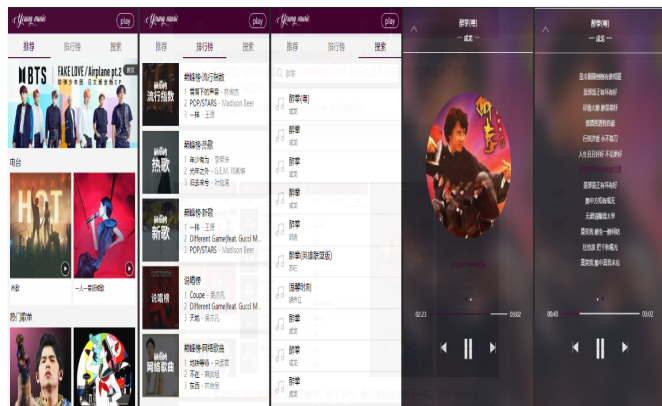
Young music play
推荐 排行榜 搜索
BTS FAKE LOVE / Airplane pt.2
电台
HOT
热歌
一人一首成名曲
热门歌单

Young music play
推荐 排行榜 搜索
流行指数
巅峰榜·流行指数
1 香是下的声音 - 林俊杰
2 POP/STARS - Madison Beer
3 一样 - 王源
热歌
巅峰榜·热歌
1 年少有为 - 李荣浩
2 光年之外 - G.E.M. 邓紫棋
3 归去来兮 - 叶炫清
新歌
巅峰榜·新歌
1 一样 - 王源
2 Different Game(feat. Gucci M...
3 POP/STARS - Madison Beer
说唱榜
说唱榜
1 Coupe - 黄岳孔
2 Different Game(feat. Gucci M...
3 天地 - 黄岳孔
网络歌曲
巅峰榜·网络歌曲
1 可能否 - 木小雅
2 不在 - 黄丽玲
3 四季 - 林俊杰

Young music play
推荐 排行榜 搜索
醉拳
醉拳(粤)
成龙
醉拳
成龙
醉拳
成龙
醉拳
成龙
醉拳
成龙
醉拳
醉拳(英雄梦想版)
醉拳
醉拳
醉拳
醉拳

醉拳(粤)
— 成龙 —
02:23 03:02

醉拳(粤)
— 成龙 —
00:43 03:02